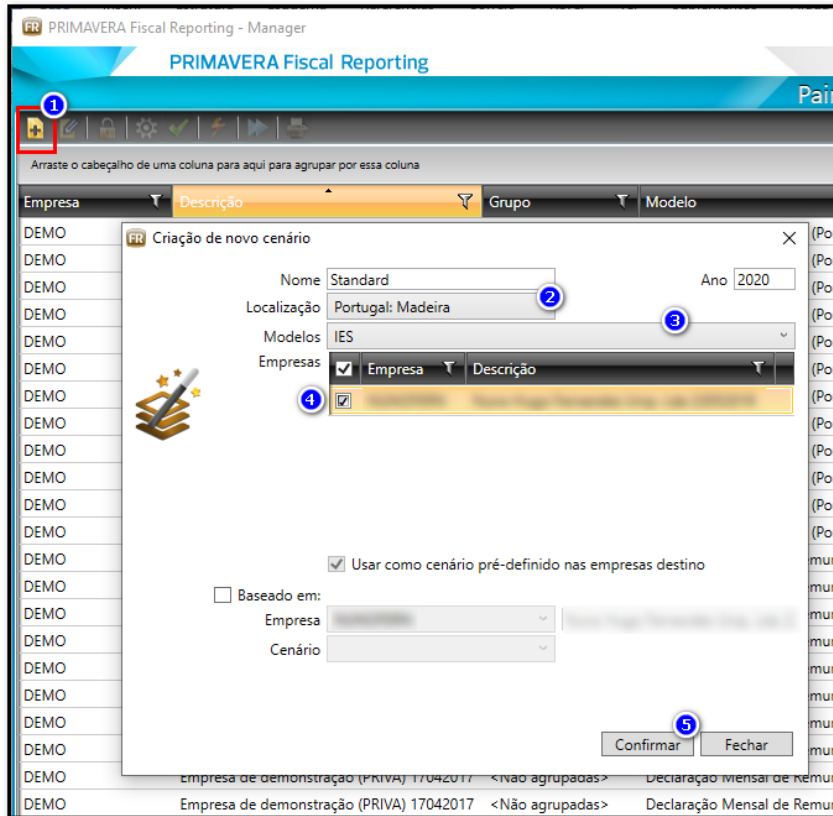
PRIMAVERA Fiscal Reporting - Manager

PRIMAVERA Fiscal Reporting

Pai

1

Arraste o cabeçalho de uma coluna para aqui para agrupar por essa coluna

| Empresa | Descrição | Grupo | Modelo |
|---|---|---|---|
| DEMO | | | (Po |
| DEMO | | | (Po |
| DEMO | | | (Po |
| DEMO | | | (Po |
| DEMO | | | (Po |
| DEMO | | | (Po |
| DEMO | | | (Po |
| DEMO | | | (Po |
| DEMO | | | (Po |
| DEMO | | | (Po |
| DEMO | | | (Po |
| DEMO | | | (Po |
| DEMO | | | mu |
| DEMO | | | mu |
| DEMO | | | mu |
| DEMO | | | mu |
| DEMO | | | mu |
| DEMO | | | mu |
| DEMO | | | mu |
| DEMO | | | mu |
| DEMO | Empresa de demonstração (PRIVA) 17042017 | <Não agrupadas> | Declaração Mensal de Remu |
| DEMO | Empresa de demonstração (PRIVA) 17042017 | <Não agrupadas> | Declaração Mensal de Remu |

Criação de novo cenário

Nome Standard

Ano 2020

Localização Portugal: Madeira

2

3

Modelos IES

Empresas

| | Empresa | Descrição |
|---|---|---|
| 4 ☑ | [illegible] | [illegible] |

Usar como cenário pré-definido nas empresas destino

Baseado em:

Empresa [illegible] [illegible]

Cenário

5

Confirmar

Fechar